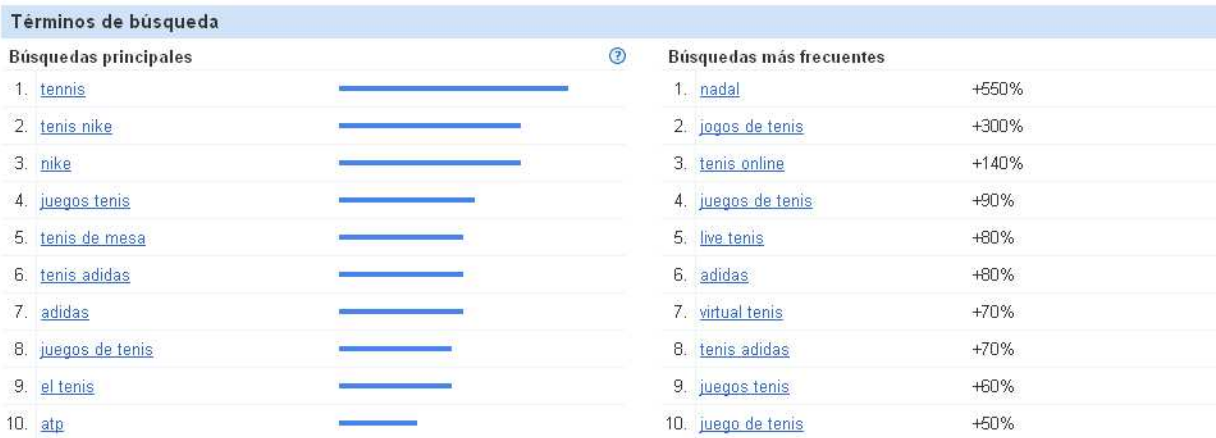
Términos de búsqueda

Búsquedas principales

?

1. tennis
2. tenis nike
3. nike
4. juegos tenis
5. tenis de mesa
6. tenis adidas
7. adidas
8. juegos de tenis
9. el tenis
10. atp

Búsquedas más frecuentes

| | | |
|---|---|---|
| 1. | nadal | +550% |
| 2. | jogos de tenis | +300% |
| 3. | tenis online | +140% |
| 4. | juegos de tenis | +90% |
| 5. | live tenis | +80% |
| 6. | adidas | +80% |
| 7. | virtual tenis | +70% |
| 8. | tenis adidas | +70% |
| 9. | juegos tenis | +60% |
| 10. | juego de tenis | +50% |